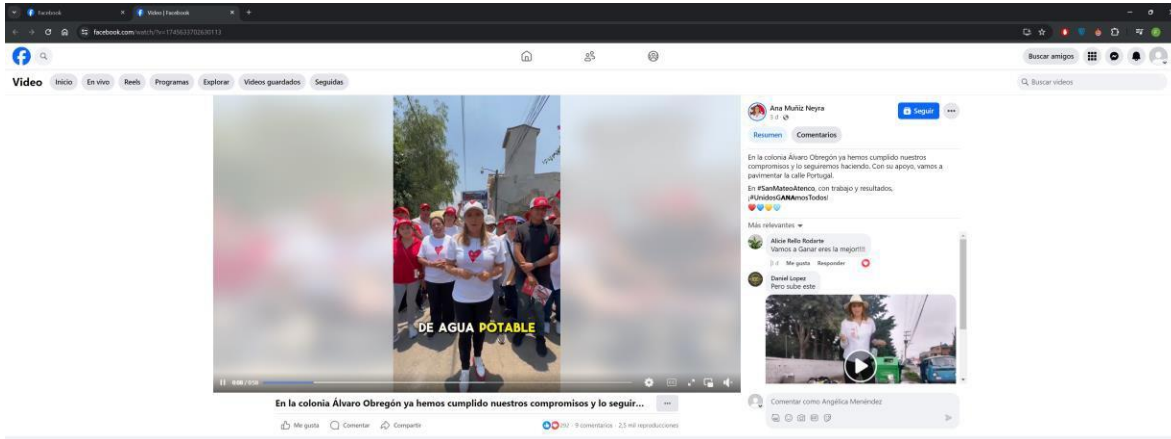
Facebook
Video | Facebook
facebook.com/watch/?v=1745637026301113

Buscar amigos

Video Inicio En vivo Reels Programas Explorar Videos guardados Seguidos

Buscar videos

DE AGUA POTABLE

En la colonia Álvaro Obregón ya hemos cumplido nuestros compromisos y lo seguir...

Me gusta Comentar Compartir

292 · 9 comentarios · 2,5 mil reproducciones

Ana Muñiz Neyra
3 d
Seguir

Resumen Comentarios

En la colonia Álvaro Obregón ya hemos cumplido nuestros compromisos y lo seguiremos haciendo. Con su apoyo, vamos a pavimentar la calle Portugal.

En #SanMateoAtenco, con trabajo y resultados, ¡#UnidosGANAmosTodos!

Más relevantes

Alicia Rello Rodarte
Vamos a Ganar eres la mejor!!!!
3 d Me gusta Responder

Daniel Lopez
Pero sube este

Comentar como Angélica Menéndez